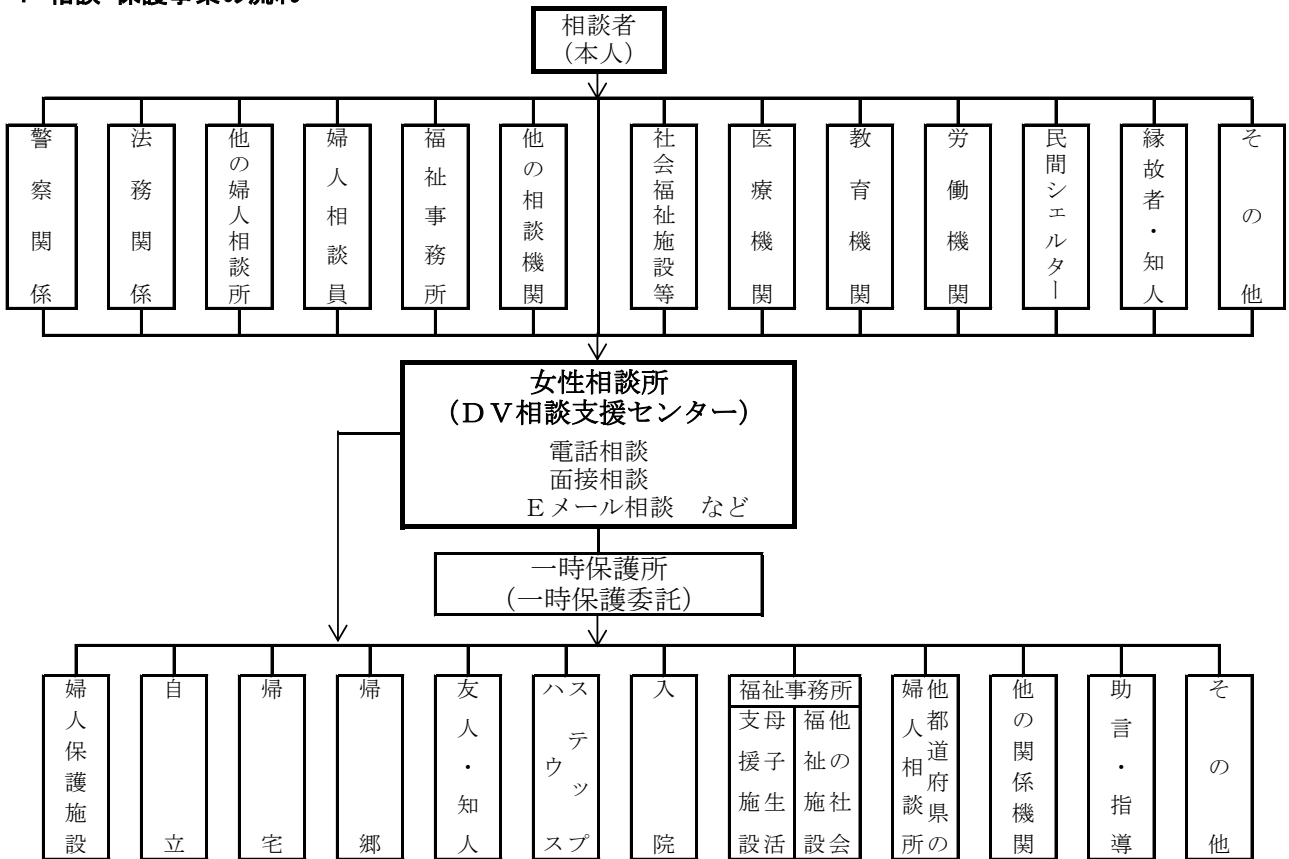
相談者
（本人）

警察関係

法務関係

他の婦人相談所

婦人相談員

福祉事務所

他の相談機関

社会福祉施設等

医療機関

教育機関

労働機関

民間シェルター

縁故者・知人

その他

女性相談所
（ＤＶ相談支援センター）
電話相談
面接相談
Ｅメール相談　など

一時保護所
（一時保護委託）

婦人保護施設

自立

帰宅

帰郷

友人・知人

ステップハウス

入院

福祉事務所
母子生活支援施設
他の社会福祉施設

他都道府県の婦人相談所

他の関係機関

助言・指導

その他